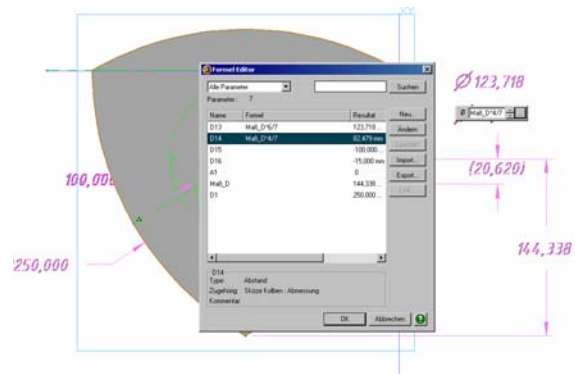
Formel Editor

Alle Parameter

Suchen

Parameter: 7

| Name | Formel | Resultat |
|---|---|---|
| D13 | Maß_D*6/7 | 123,718 ... |
| D14 | Maß_D*6/7 | 62,479 mm |
| D15 | | -100,000 ... |
| D16 | | -15,000 mm |
| A1 | | 0 |
| Maß_D | | 144,338 ... |
| D1 | | 250,000 ... |

Neu...

Ändern

Löschen

Import...

Export...

Link

D14

Type: Abstand

Zugehörig: Skizze Kolben : Abmessung

Kommentar:

OK

Abbrechen

$\varnothing 123,718$

Maß_D*6/7

(20,620)

100,000

250,000

144,338